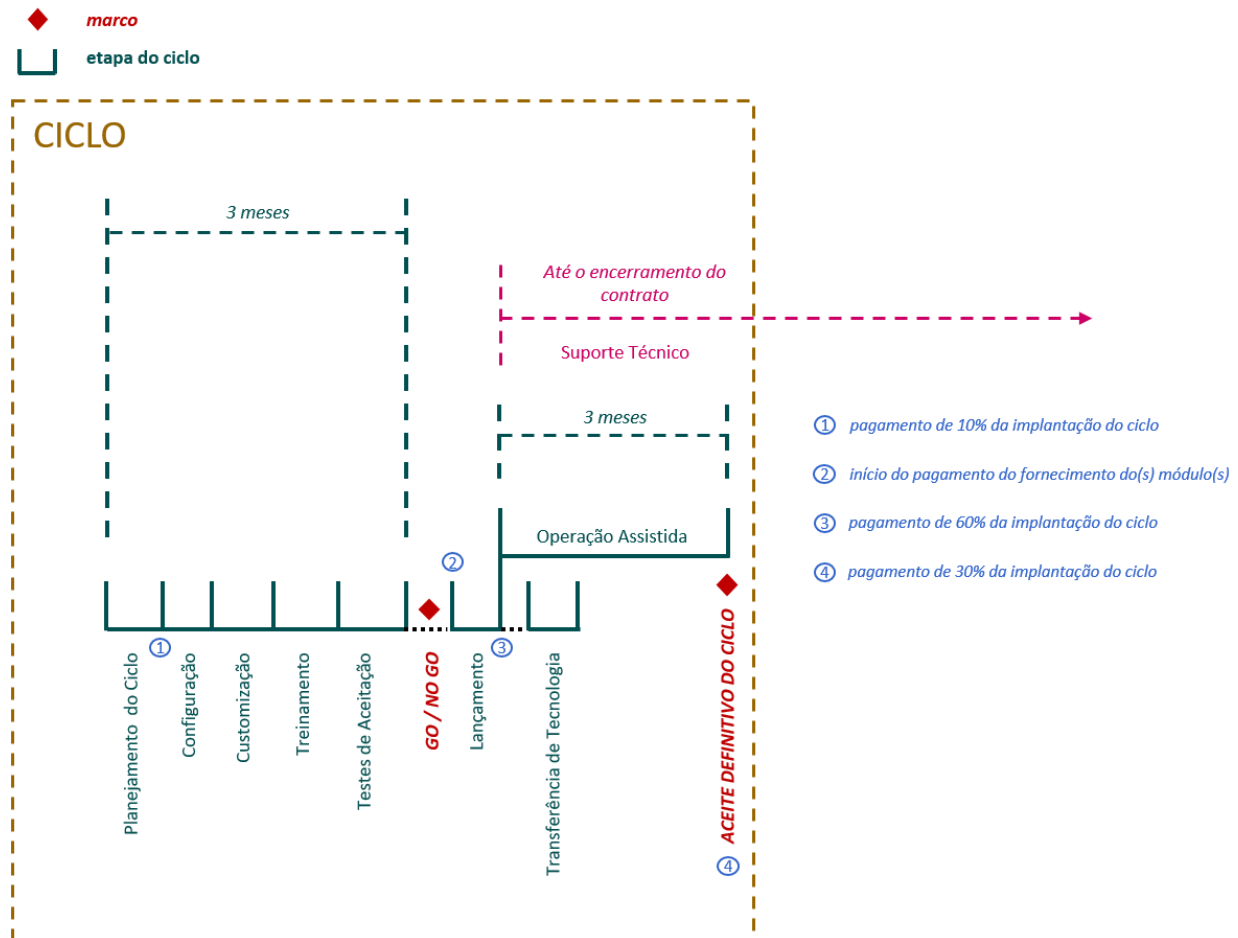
marco

etapa do ciclo

CICLO

3 meses

Até o encerramento do contrato

Suporte Técnico

3 meses

Operação Assistida

2

1

3

Planejamento do Ciclo

Configuração

Customização

Treinamento

Testes de Aceitação

GO / NO GO

Lançamento

Transferência de Tecnologia

ACEITE DEFINITIVO DO CICLO

4

1 pagamento de 10% da implantação do ciclo

2 início do pagamento do fornecimento do(s) módulo(s)

3 pagamento de 60% da implantação do ciclo

4 pagamento de 30% da implantação do ciclo